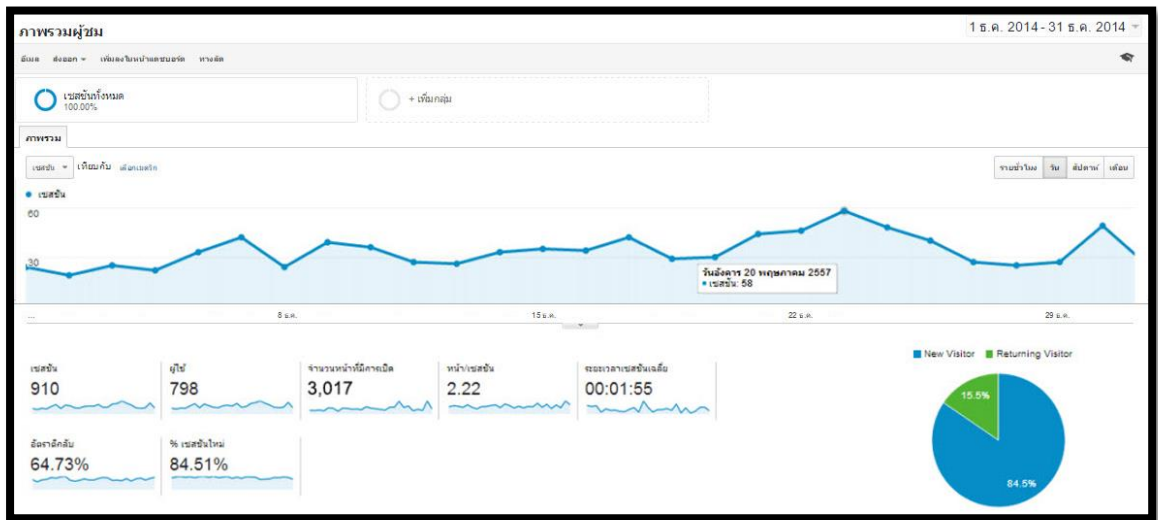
ภาพรวมผู้ชม

1 ธ.ค. 2014 - 31 ธ.ค. 2014

อีเมล ส่งออก เพิ่มลงในหน้าแดชบอร์ด ทางลัด

เซสชันทั้งหมด
100.00%

+ เพิ่มกลุ่ม

ภาพรวม

เซสชัน เทียบกับ เลือกเมตริก

รายชั่วโมง วัน สัปดาห์ เดือน

● เซสชัน
60
30

วันอังคาร 20 พฤษภาคม 2557
• เซสชัน: 58

...
8 ธ.ค.
15 ธ.ค.
22 ธ.ค.
29 ธ.ค.

เซสชัน
910

ผู้ใช้
798

จำนวนหน้าที่มีการเปิด
3,017

หน้า/เซสชัน
2.22

ระยะเวลาเซสชันเฉลี่ย
00:01:55

อัตราตีกลับ
64.73%

% เซสชันใหม่
84.51%

New Visitor
Returning Visitor

15.5%
84.5%